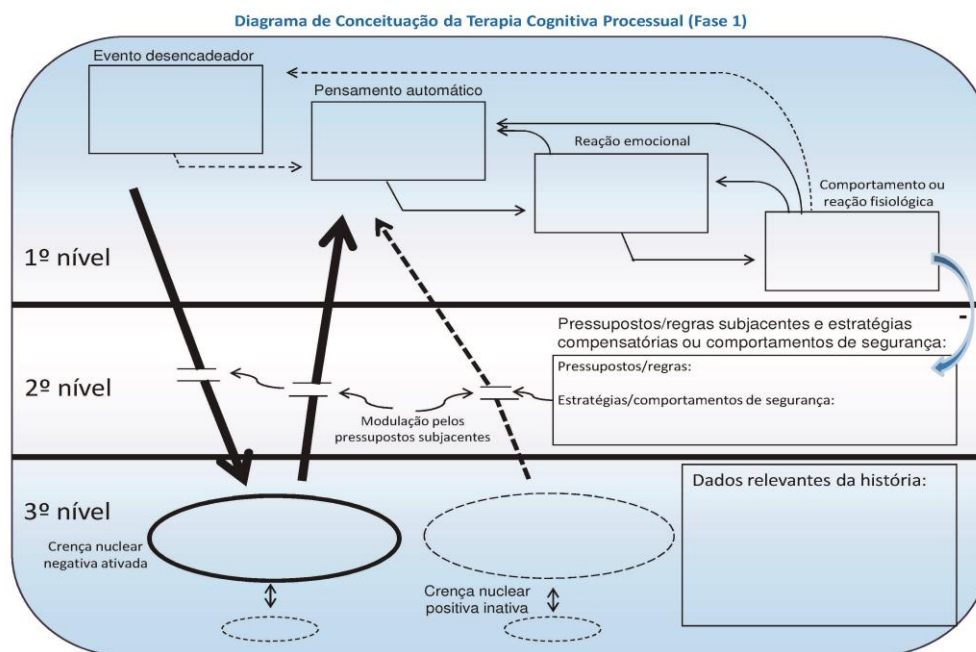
Diagrama de Conceituação da Terapia Cognitiva Processual (Fase 1)

Evento desencadeador

Pensamento automático

Reação emocional

Comportamento ou reação fisiológica

1º nível

Pressupostos/regras subjacentes e estratégias compensatórias ou comportamentos de segurança:

Pressupostos/regras:

Estratégias/comportamentos de segurança:

2º nível

Modulação pelos pressupostos subjacentes

3º nível

Dados relevantes da história:

Crença nuclear negativa ativada

Crença nuclear positiva inativa